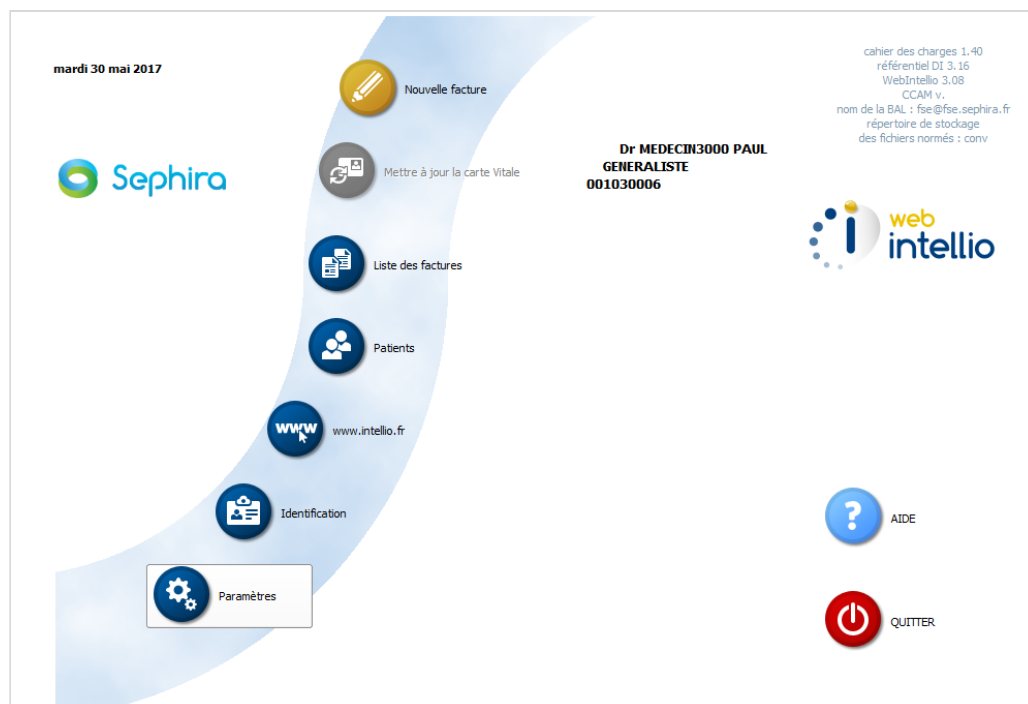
mardi 30 mai 2017

Sephira

Nouvelle facture

Mettre à jour la carte Vitale

Liste des factures

Patients

www

www.intellio.fr

Identification

Paramètres

Dr MEDECIN3000 PAUL
GENERALISTE
001030006

cahier des charges 1.40
référentiel DI 3.16
WebIntellio 3.08
CCAM v.
nom de la BAL : fse@fse.sephira.fr
répertoire de stockage
des fichiers normés : conv

web intellio

AIDE

QUITTER